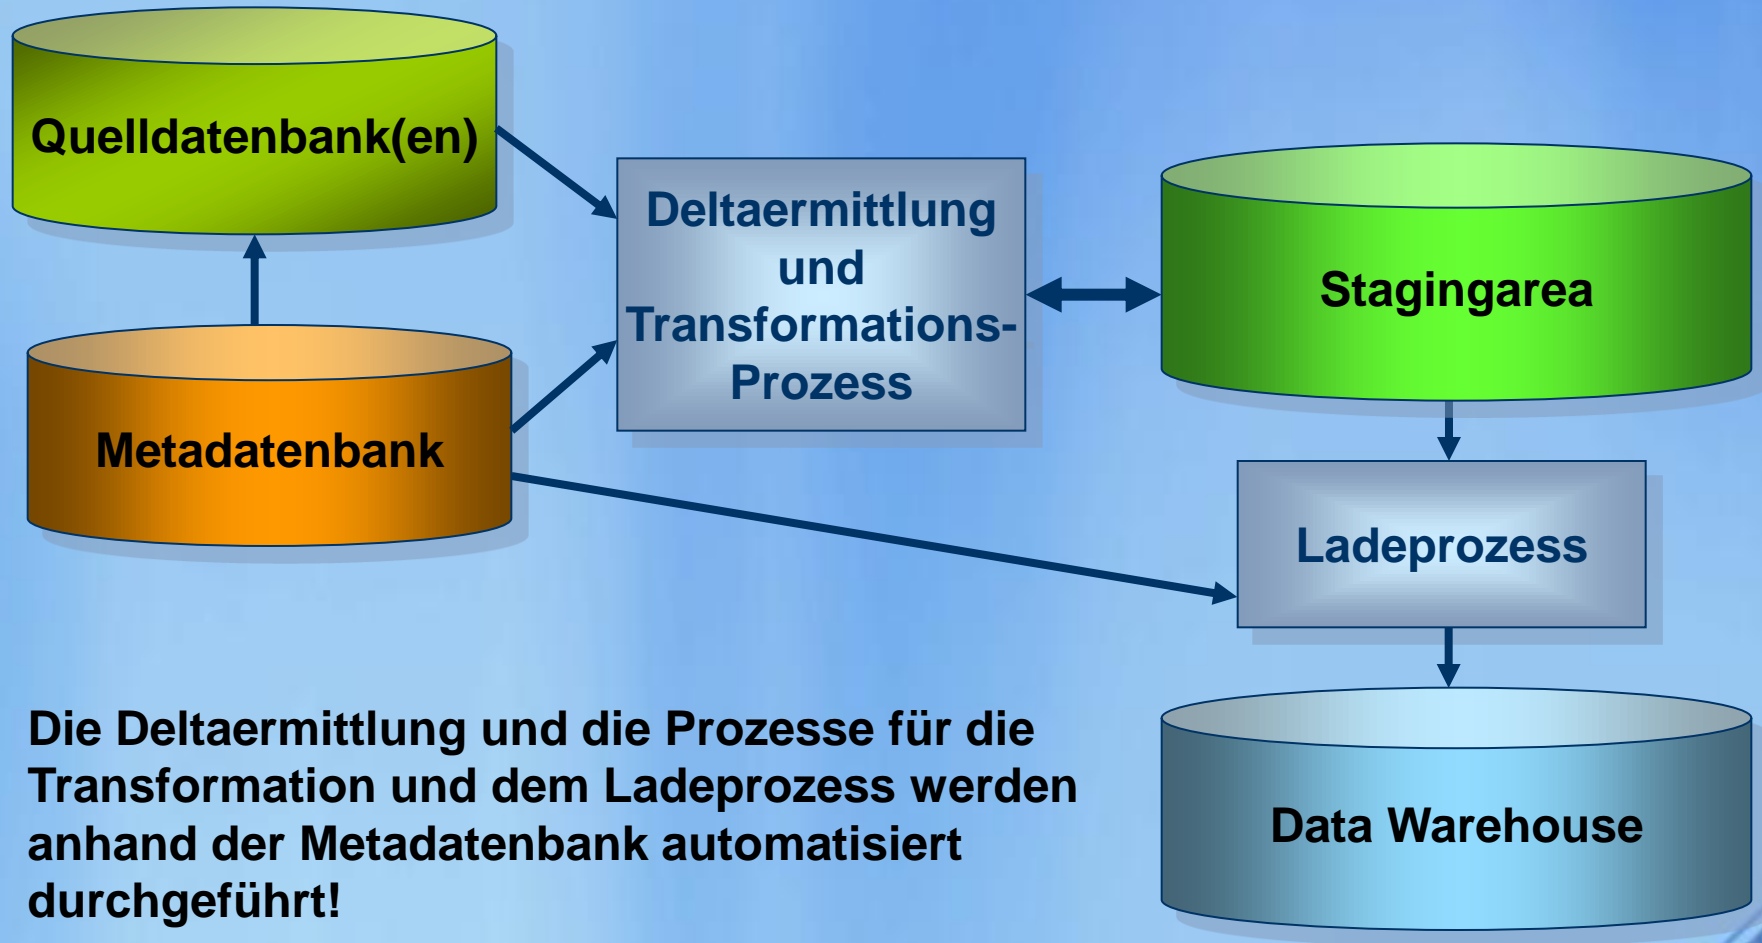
Quelldatenbank(en)

Deltaermittlung und Transformations-Prozess

Stagingarea

Metadatenbank

Ladeprozess

Data Warehouse

Die Deltaermittlung und die Prozesse für die Transformation und dem Ladeprozess werden anhand der Metadatenbank automatisiert durchgeführt!